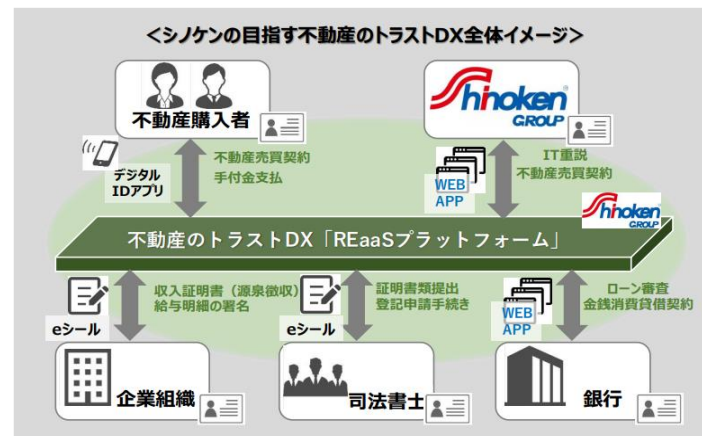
＜シノケンの目指す不動産のトラストDX全体イメージ＞

不動産購入者

Shinoken GROUP

デジタルIDアプリ

不動産売買契約
手付金支払

IT重説
不動産売買契約

WEB APP

Shinoken GROUP

不動産のトラストDX「REaaSプラットフォーム」

収入証明書（源泉徴収）
給与明細の署名

eシール

証明書類提出
登記申請手続き

eシール

ローン審査
金銭消費貸借契約

WEB APP

企業組織

司法書士

銀行